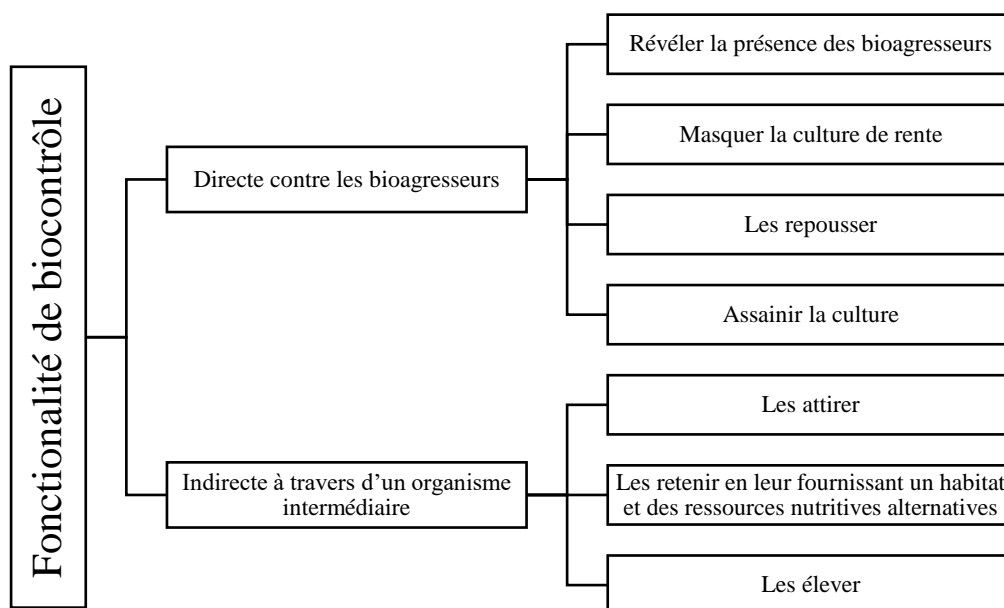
Fonctionalité de biocontrôle

Directe contre les bioagresseurs

Révéler la présence des bioagresseurs

Masquer la culture de rente

Les repousser

Assainir la culture

Indirecte à travers d'un organisme intermédiaire

Les attirer

Les retenir en leur fournissant un habitat et des ressources nutritives alternatives

Les élever